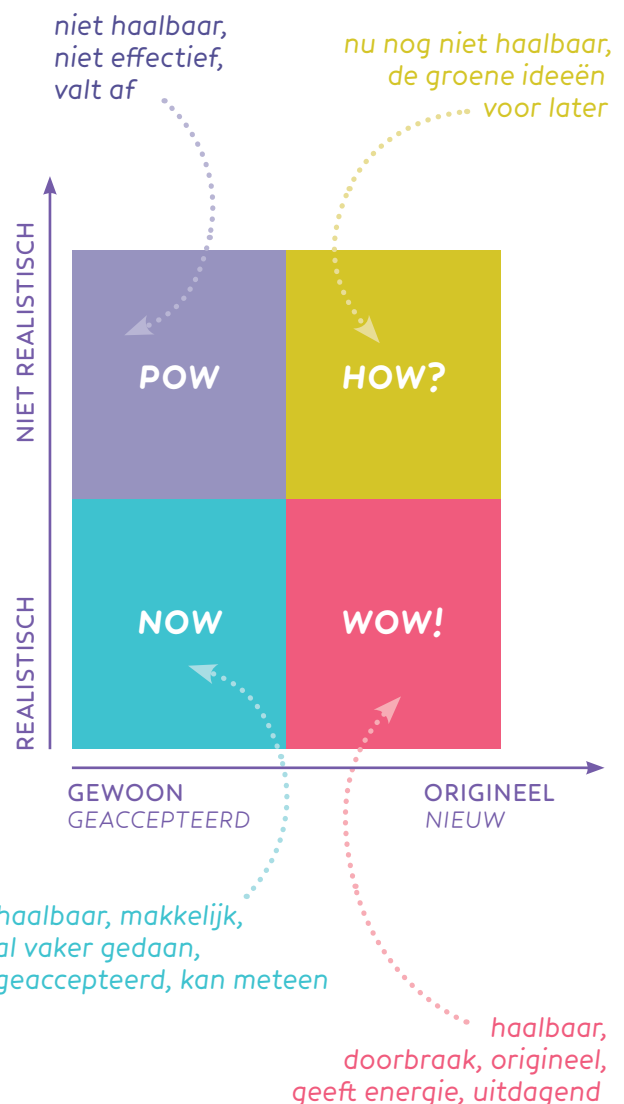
niet haalbaar, niet effectief, valt af

nu nog niet haalbaar, de groene ideeën voor later

NIET REALISTISCH

REALISTISCH

POW

HOW?

NOW

WOW!

GEWOON
GEACCEPTEERD

ORIGINEEL
NIEUW

haalbaar, makkelijk, al vaker gedaan, geaccepteerd, kan meteen

haalbaar, doorbraak, origineel, geeft energie, uitdagend